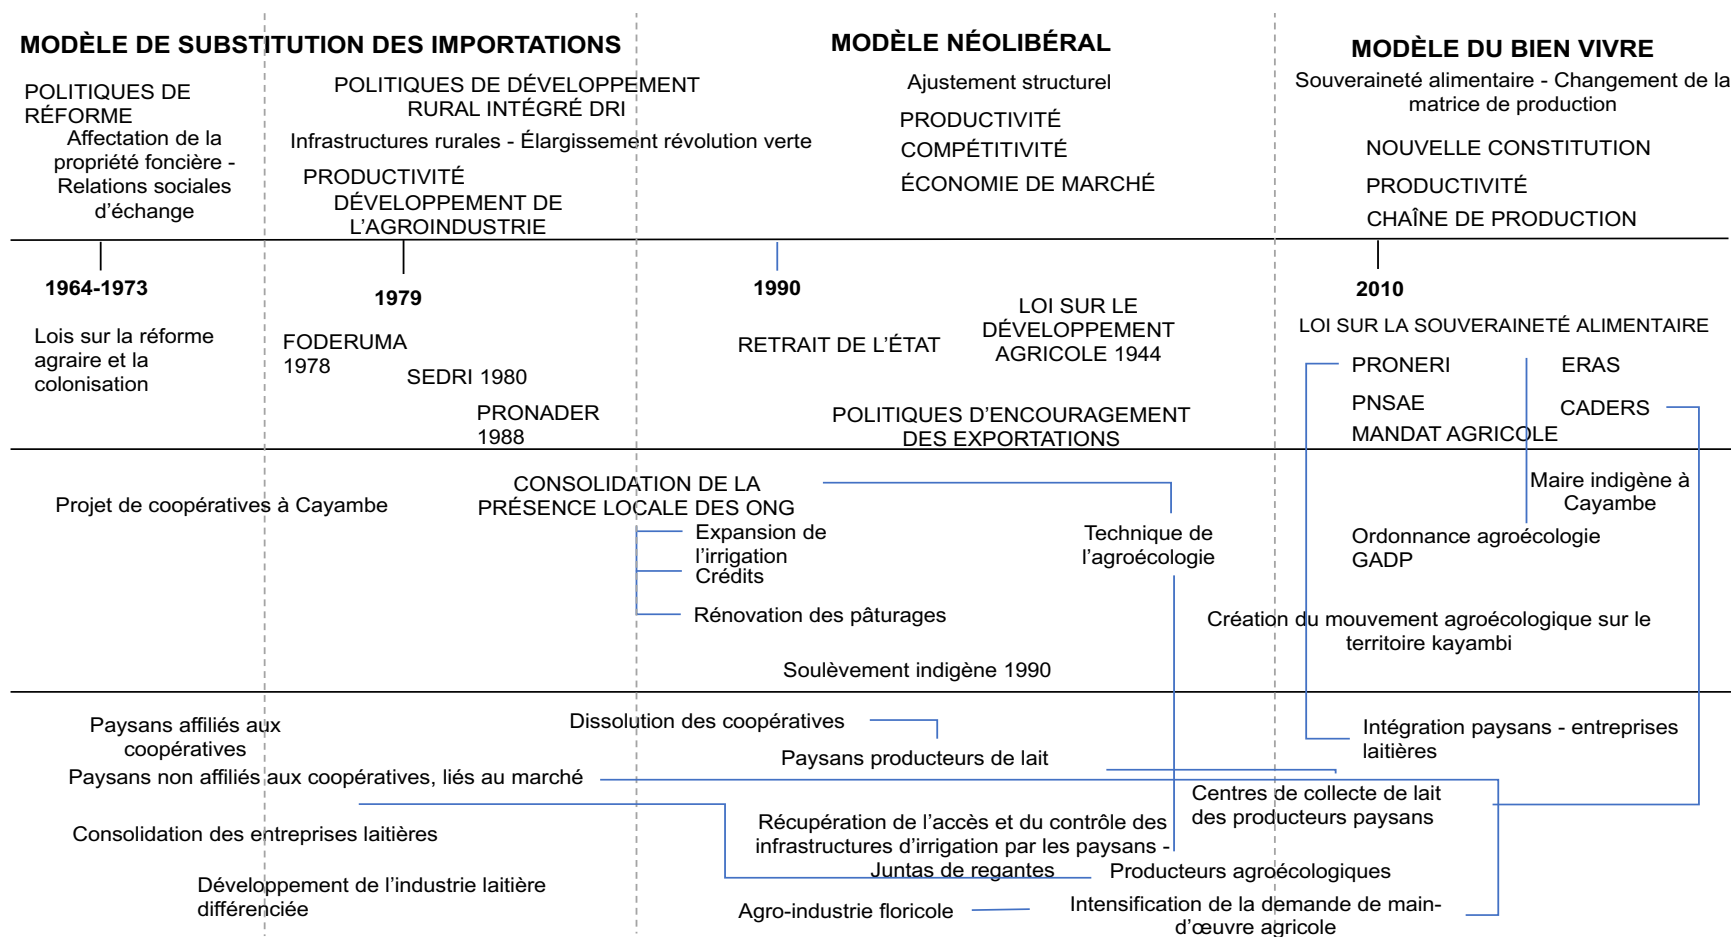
MODÈLE DE SUBSTITUTION DES IMPORTATIONS

MODÈLE NÉOLIBÉRAL

MODÈLE DU BIEN VIVRE

POLITIQUES DE RÉFORME

Affectation de la propriété foncière - Relations sociales d'échange

POLITIQUES DE DÉVELOPPEMENT RURAL INTÉGRÉ DRI

Infrastructures rurales - Élargissement révolution verte

PRODUCTIVITÉ

DÉVELOPPEMENT DE L'AGROINDUSTRIE

Ajustement structurel

PRODUCTIVITÉ

COMPÉTITIVITÉ

ÉCONOMIE DE MARCHÉ

Souveraineté alimentaire - Changement de la matrice de production

NOUVELLE CONSTITUTION

PRODUCTIVITÉ

CHAÎNE DE PRODUCTION

1964-1973

1979

1990

2010

Lois sur la réforme agraire et la colonisation

FODERUMA 1978

SEDRI 1980

PRONADER 1988

RETRAIT DE L'ÉTAT

LOI SUR LE DÉVELOPPEMENT AGRICOLE 1944

POLITIQUES D'ENCOURAGEMENT DES EXPORTATIONS

LOI SUR LA SOUVERAINETÉ ALIMENTAIRE

PRONERI

ERAS

PNSAE

CADERS

MANDAT AGRICOLE

Projet de coopératives à Cayambe

CONSOLIDATION DE LA PRÉSENCE LOCALE DES ONG

Expansion de l'irrigation

Crédits

Rénovation des pâturages

Technique de l'agroécologie

Maire indigène à Cayambe

Ordonnance agroécologie GADP

Création du mouvement agroécologique sur le territoire kayambi

Soulèvement indigène 1990

Paysans affiliés aux coopératives

Dissolution des coopératives

Paysans producteurs de lait

Intégration paysans - entreprises laitières

Paysans non affiliés aux coopératives, liés au marché

Centres de collecte de lait des producteurs paysans

Consolidation des entreprises laitières

Récupération de l'accès et du contrôle des infrastructures d'irrigation par les paysans - Juntas de regantes

Producteurs agroécologiques

Développement de l'industrie laitière différenciée

Agro-industrie floricole

Intensification de la demande de main-d'œuvre agricole